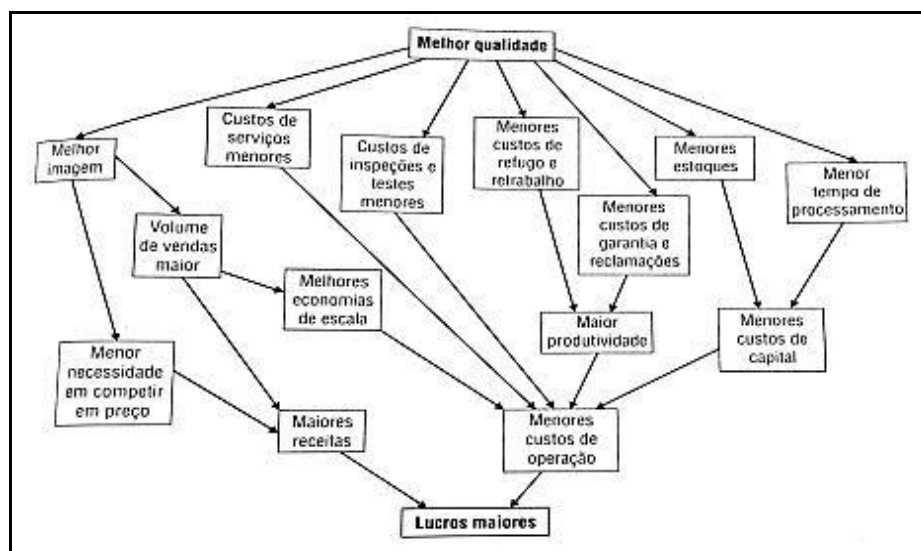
Melhor qualidade

Melhor imagem

Custos de serviços menores

Custos de inspeções e testes menores

Menores custos de refugo e retrabalho

Menores estoques

Menor tempo de processamento

Volume de vendas maior

Menores custos de garantia e reclamações

Melhores economias de escala

Maior produtividade

Menores custos de capital

Menor necessidade em competir em preço

Maiores receitas

Menores custos de operação

Lucros maiores